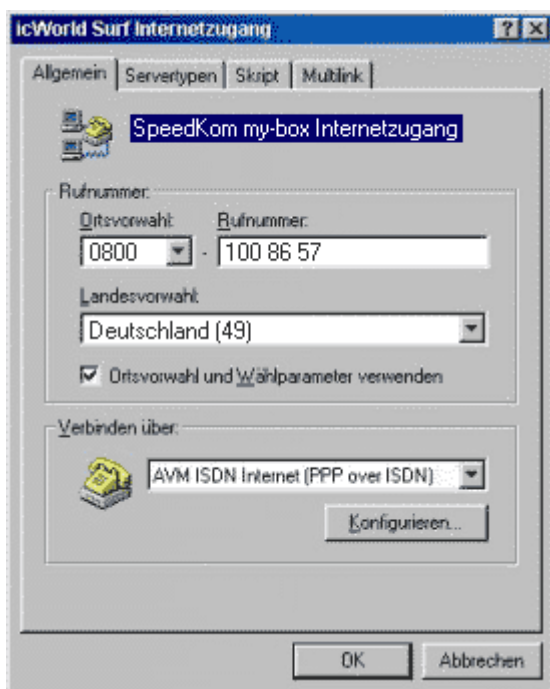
icWorld Surf Internetzugang

?

X

Allgemein | Servertypen | Skript | Multilink

SpeedKom my-box Internetzugang

Rufnummer:

Ortsvorwahl:

Rufnummer:

0800

-

100 86 57

Landesvorwahl:

Deutschland (49)

Ortsvorwahl und Wählparameter verwenden

Verbinden über:

AVM ISDN Internet (PPP over ISDN)

Konfigurieren...

OK

Abbrechen